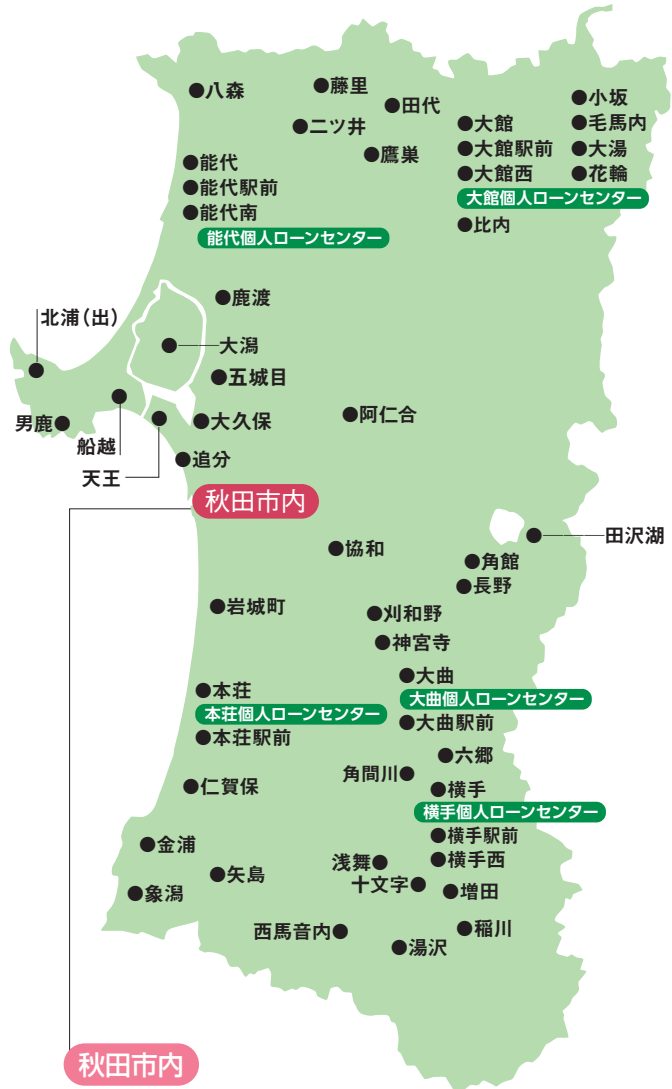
八森
藤里
田代
二ツ井
鷹巣
大館
大館駅前
大館西
大館個人ローンセンター
比内
小坂
毛馬内
大湯
花輪
能代
能代駅前
能代南
能代個人ローンセンター
鹿渡
北浦（出）
大潟
五城目
男鹿
船越
大久保
阿仁合
天王
追分
秋田市内
田沢湖
協和
角館
長野
岩城町
刈和野
神宮寺
大曲
大曲個人ローンセンター
大曲駅前
本荘
本荘個人ローンセンター
本荘駅前
六郷
角間川
横手
横手個人ローンセンター
仁賀保
横手駅前
金浦
浅舞
横手西
矢島
十文字
増田
象潟
西馬音内
稲川
湯沢
秋田市内